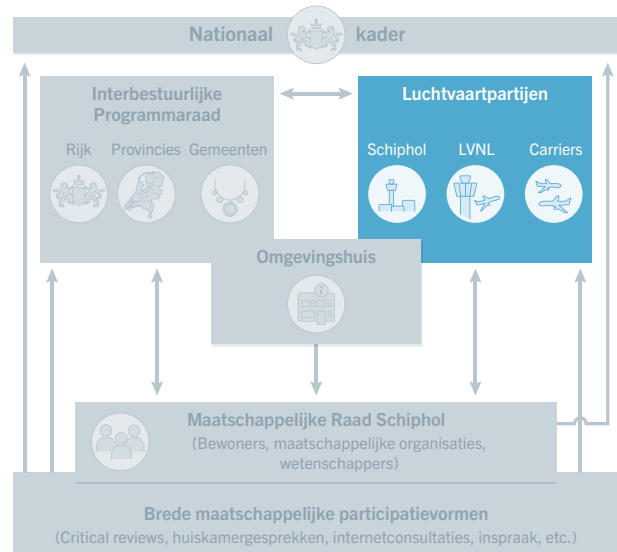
Nationaal kader

Interbestuurlijke Programmaraad

Rijk

Provincies

Gemeenten

Luchtvaartpartijen

Schiphol

LVNL

Carriers

Omgevingshuis

Maatschappelijke Raad Schiphol

(Bewoners, maatschappelijke organisaties, wetenschappers)

Brede maatschappelijke participatievormen

(Critical reviews, huiskamergesprekken, internetconsultaties, inspraak, etc.)